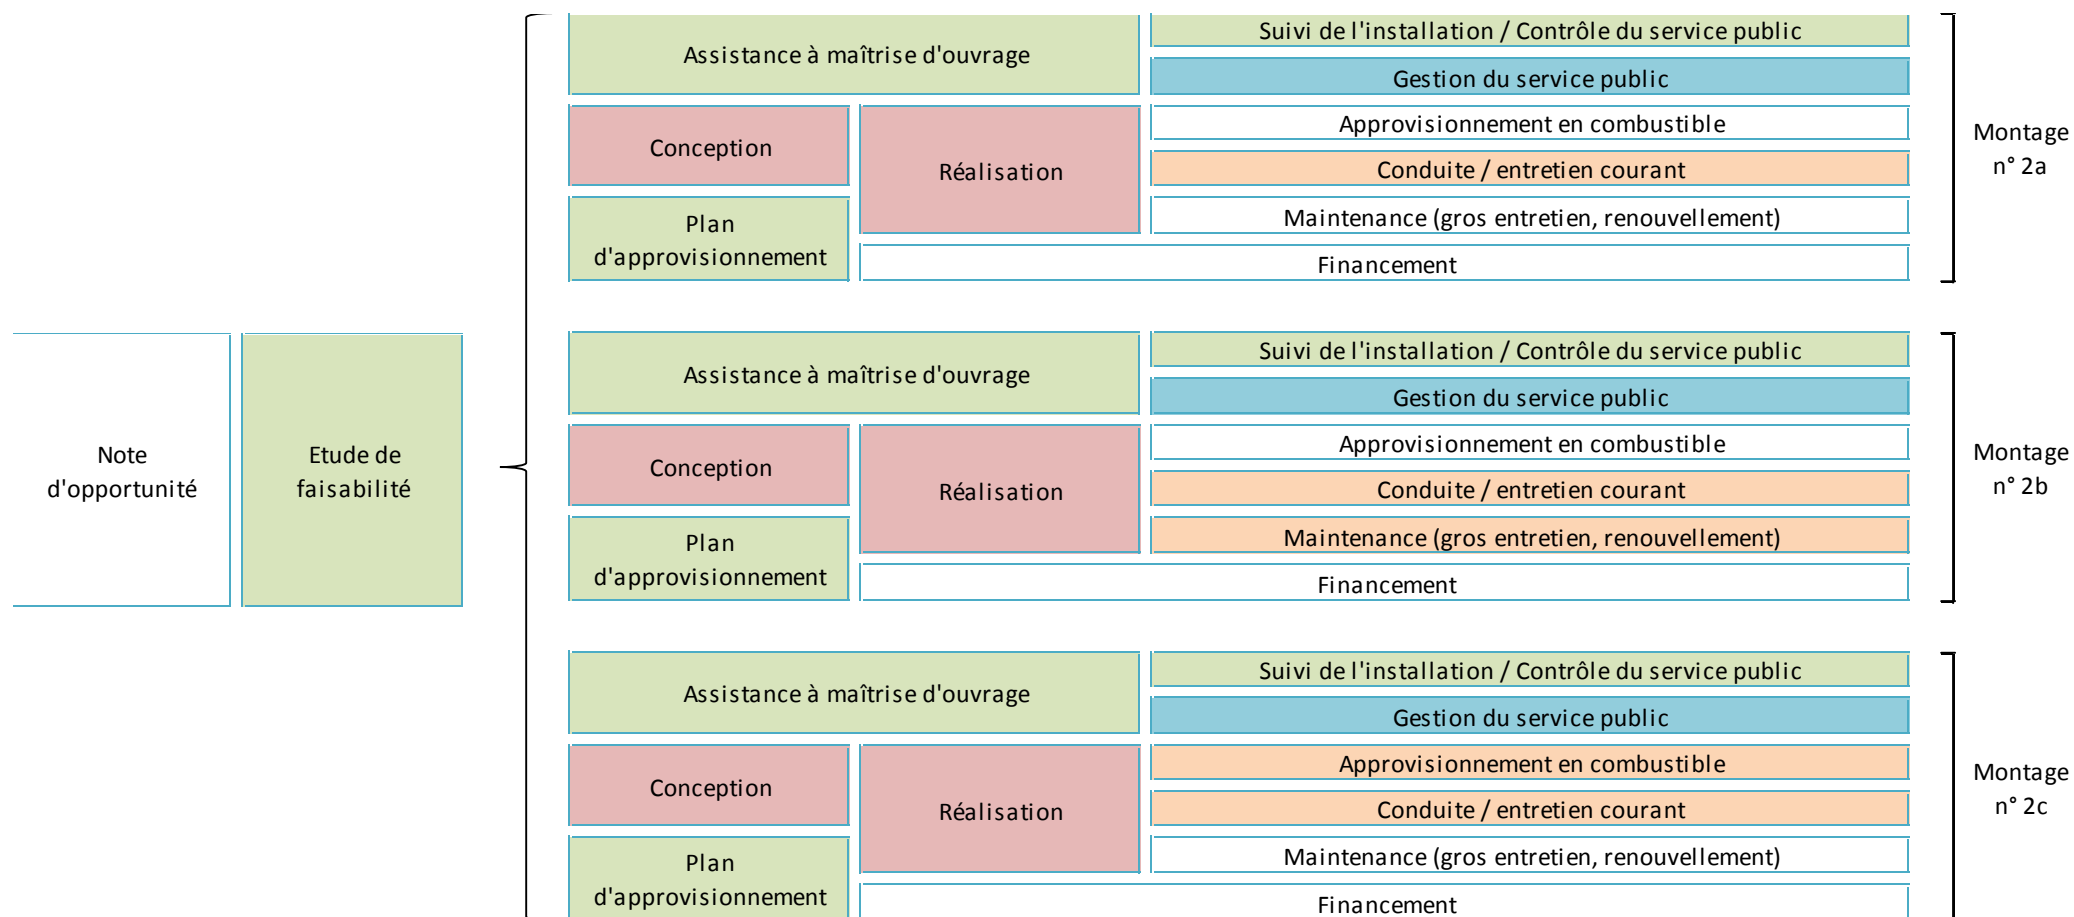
Note d'opportunité

Etude de faisabilité

Assistance à maîtrise d'ouvrage

Suivi de l'installation / Contrôle du service public

Gestion du service public

Conception

Réalisation

Approvisionnement en combustible

Conduite / entretien courant

Plan d'approvisionnement

Maintenance (gros entretien, renouvellement)

Financement

Montage n° 2a

Assistance à maîtrise d'ouvrage

Suivi de l'installation / Contrôle du service public

Gestion du service public

Conception

Réalisation

Approvisionnement en combustible

Conduite / entretien courant

Plan d'approvisionnement

Maintenance (gros entretien, renouvellement)

Financement

Montage n° 2b

Assistance à maîtrise d'ouvrage

Suivi de l'installation / Contrôle du service public

Gestion du service public

Conception

Réalisation

Approvisionnement en combustible

Conduite / entretien courant

Plan d'approvisionnement

Maintenance (gros entretien, renouvellement)

Financement

Montage n° 2c